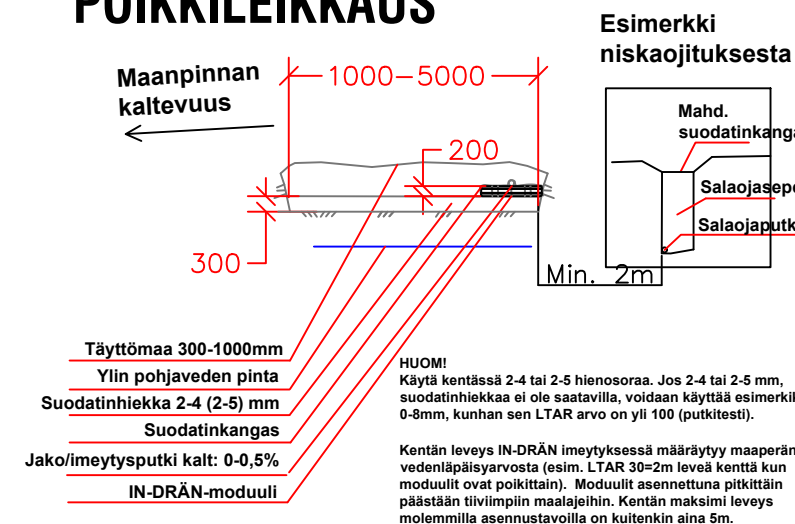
POIKKILEIKKAUS

Maanpinnan kaltevuus

1000–5000

200

300

Min. 2m

Esimerkki niskaojituksesta

Mahd. suodatinkanga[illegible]

Salaojasep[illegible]

Salaojaputk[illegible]

Täyttömaa 300-1000mm

Ylin pohjaveden pinta

Suodatinhiekka 2-4 (2-5) mm

Suodatinkangas

Jako/imeytysputki kalt: 0-0,5%

IN-DRÄN-moduuli

HUOM!
Käytä kentässä 2-4 tai 2-5 hienosoraa. Jos 2-4 tai 2-5 mm, suodatinhiekkaa ei ole saatavilla, voidaan käyttää esimerkil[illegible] 0-8mm, kunhan sen LTAR arvo on yli 100 (putkitesti).

Kentän leveys IN-DRÄN imeytyksessä määräytyy maaperän vedenläpäisyarvosta (esim. LTAR 30=2m leveä kenttä kun moduulit ovat poikittain). Moduulit asennettuna pitkittäin päästään tiiviimpiin maalajeihin. Kentän maksimi leveys molemmilla asennustavoilla on kuitenkin aina 5m.